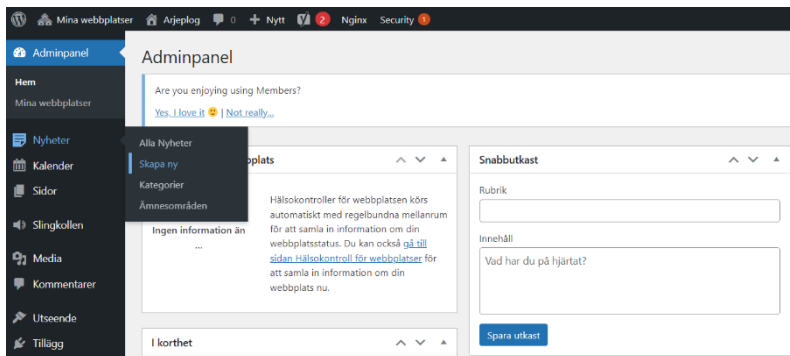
Mina webbplatser Arjeplog 0 Nytt 2 Nginx Security 1

Adminpanel
Hem
Mina webbplatser
Nyheter
Kalender
Sidor
Slingkollen
Media
Kommentarer
Utseende
Tillägg

Alla Nyheter
Skapa ny
Kategorier
Ämnesområden

Adminpanel

Are you enjoying using Members?

Yes, I love it 🙂 | Not really...

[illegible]pplats

Ingen information än
...

Hälsokontroller för webbplatsen körs automatiskt med regelbundna mellanrum för att samla in information om din webbplatsstatus. Du kan också gå till sidan Hälsokontroll för webbplatser för att samla in information om din webbplats nu.

Snabbutkast

Rubrik

Innehåll

Vad har du på hjärtat?

Spara utkast

I korthet